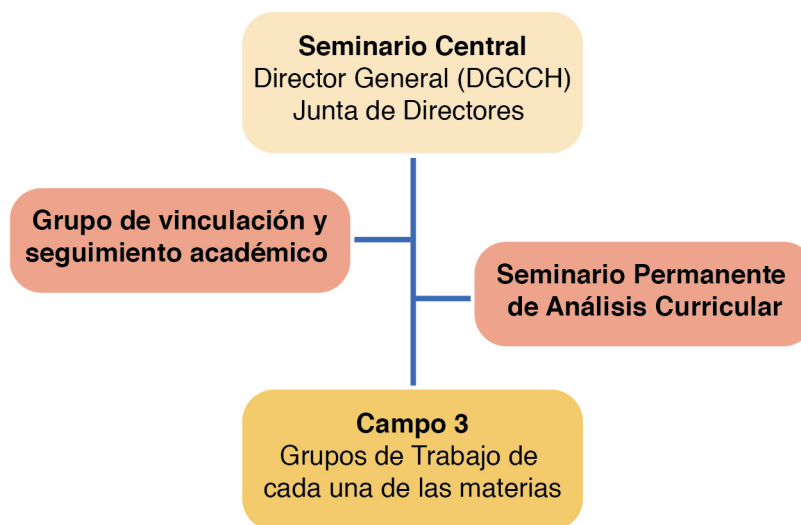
Seminario Central
Director General (DGCCH)
Junta de Directores

Grupo de vinculación y seguimiento académico

Seminario Permanente de Análisis Curricular

Campo 3
Grupos de Trabajo de cada una de las materias